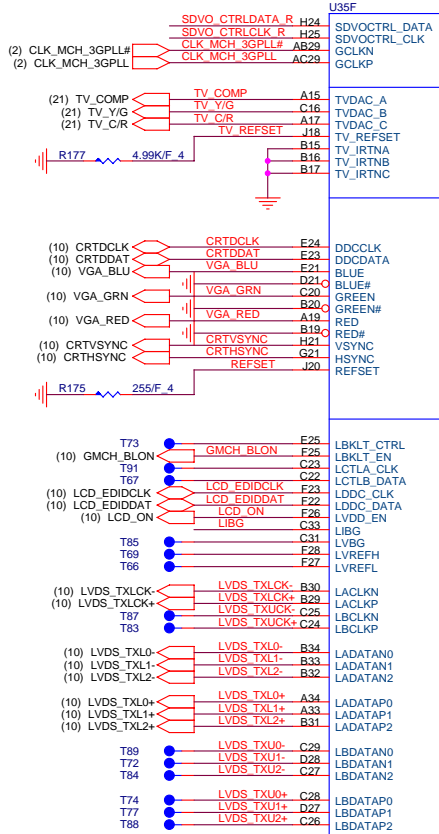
U35F

SDVO_CTRLDATA_R H24 SDVOCTRL_DATA
SDVO_CTRLCLK_R H25 SDVOCTRL_CLK
(2) CLK_MCH_3GPLL# CLK_MCH_3GPLL# AB29 GCLKN
(2) CLK_MCH_3GPLL CLK_MCH_3GPLL AC29 GCLKP

(21) TV_COMP TV_COMP A15 TVDAC_A
(21) TV_Y/G TV_Y/G C16 TVDAC_B
(21) TV_C/R TV_C/R A17 TVDAC_C
TV_REFSET J18 TV_REFSET
R177 4.99K/F_4 B15 TV_IRTNA
B16 TV_IRTNB
B17 TV_IRTNC

(10) CRTDDCLK CRTDCLK E24 DDCCLK
(10) CRTDDAT CRTDDAT E23 DDCDATA
(10) VGA_BLU VGA_BLU F21 BLUE
D21 BLUE#
(10) VGA_GRN VGA_GRN C20 GREEN
B20 GREEN#
(10) VGA_RED VGA_RED A19 RED
B19 RED#
(10) CRTVSYNC CRTVSYNC H21 VSYNC
(10) CRTHSYNC CRTHSYNC G21 HSYNC
REFSET J20 REFSET
R175 255/F_4

T73 F25 LBKLT_CTRL
(10) GMCH_BLON GMCH_BLON F25 LBKLT_EN
T91 C23 LCTLA_CLK
T67 C22 LCTLB_DATA
(10) LCD_EDIDCLK LCD_EDIDCLK F23 LDDC_CLK
(10) LCD_EDIDDAT LCD_EDIDDAT F22 LDDC_DATA
(10) LCD_ON LCD_ON F26 LVDD_EN
LIBG C33 LIBG
T85 C31 LVBG
T69 F28 LVREFH
T66 F27 LVREFL

(10) LVDS_TXLCK- LVDS_TXLCK- B30 LACLKN
(10) LVDS_TXLCK+ LVDS_TXLCK+ B29 LACLKP
LVDS_TXUCK- C25 LBCLKN
LVDS_TXUCK+ C24 LBCLKP
T87
T83

(10) LVDS_TXL0- LVDS_TXL0- B34 LADATAN0
(10) LVDS_TXL1- LVDS_TXL1- B33 LADATAN1
(10) LVDS_TXL2- LVDS_TXL2- B32 LADATAN2

(10) LVDS_TXL0+ LVDS_TXL0+ A34 LADATAP0
(10) LVDS_TXL1+ LVDS_TXL1+ A33 LADATAP1
(10) LVDS_TXL2+ LVDS_TXL2+ B31 LADATAP2

T89 LVDS_TXU0- C29 LBDATAN0
T72 LVDS_TXU1- D28 LBDATAN1
T84 LVDS_TXU2- C27 LBDATAN2

T74 LVDS_TXU0+ C28 LBDATAP0
T77 LVDS_TXU1+ D27 LBDATAP1
T88 LVDS_TXU2+ C26 LBDATAP2